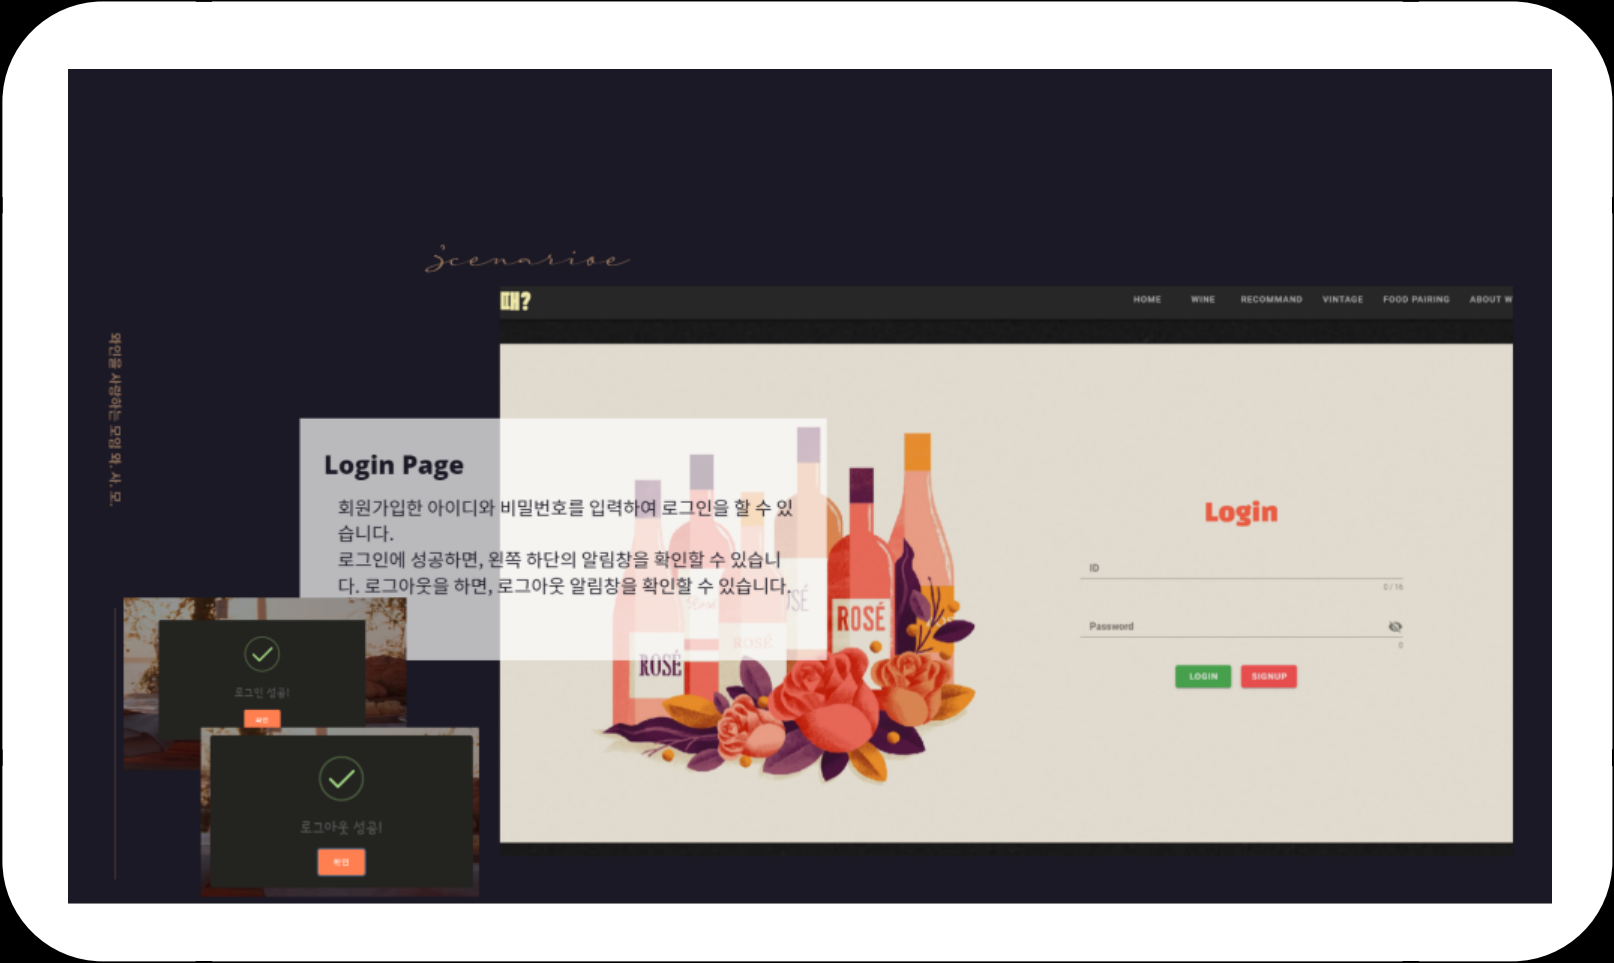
Scenarioe

와인을 사랑하는 모임 와. 사. 모.

때?

HOME WINE RECOMMAND VINTAGE FOOD PAIRING ABOUT W

Login Page

회원가입한 아이디와 비밀번호를 입력하여 로그인을 할 수 있습니다.
로그인에 성공하면, 왼쪽 하단의 알림창을 확인할 수 있습니다. 로그아웃을 하면, 로그아웃 알림창을 확인할 수 있습니다.

ROSÉ

ROSÉ

Login

ID

0 / 16

Password

0

LOGIN SIGNUP

로그인 성공!

확인

로그아웃 성공!

확인